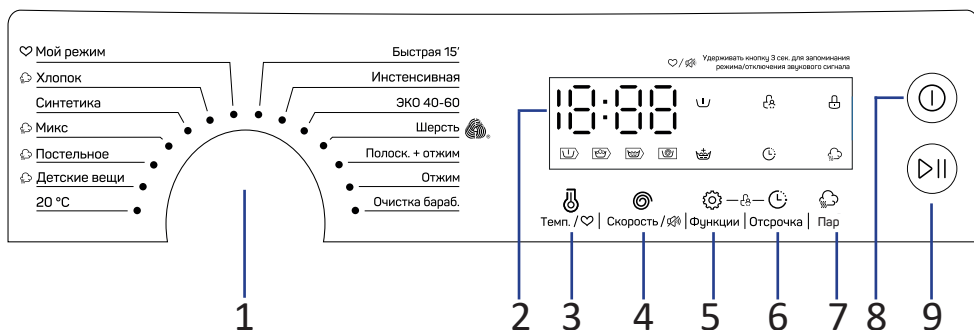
Мой режим
Хлопок
Синтетика
Микс
Постельное
Детские вещи
20 °C

Быстрая 15'
Интенсивная
ЭКО 40-60
Шерсть
Полоск. + отжим
Отжим
Очистка бараб.

Удерживать кнопку 3 сек. для запоминания режима/отключения звукового сигнала

18:88

Темп. /
Скорость /
Функции
Отсрочка
Пар

1
2
3
4
5
6
7
8
9